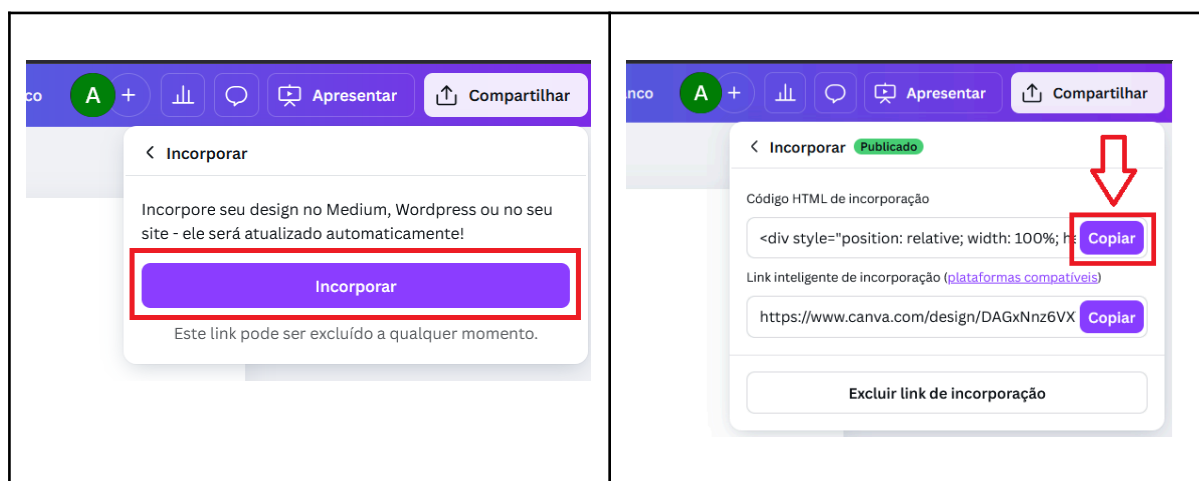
co A + Apresentar Compartilhar

Incorporar

Incorpore seu design no Medium, Wordpress ou no seu site - ele será atualizado automaticamente!

Incorporar

Este link pode ser excluído a qualquer momento.

nco A + Apresentar Compartilhar

Incorporar Publicado

Código HTML de incorporação

<div style="position: relative; width: 100%; h Copiar

Link inteligente de incorporação (plataformas compatíveis)

https://www.canva.com/design/DAGxNnz6VX Copiar

Excluir link de incorporação